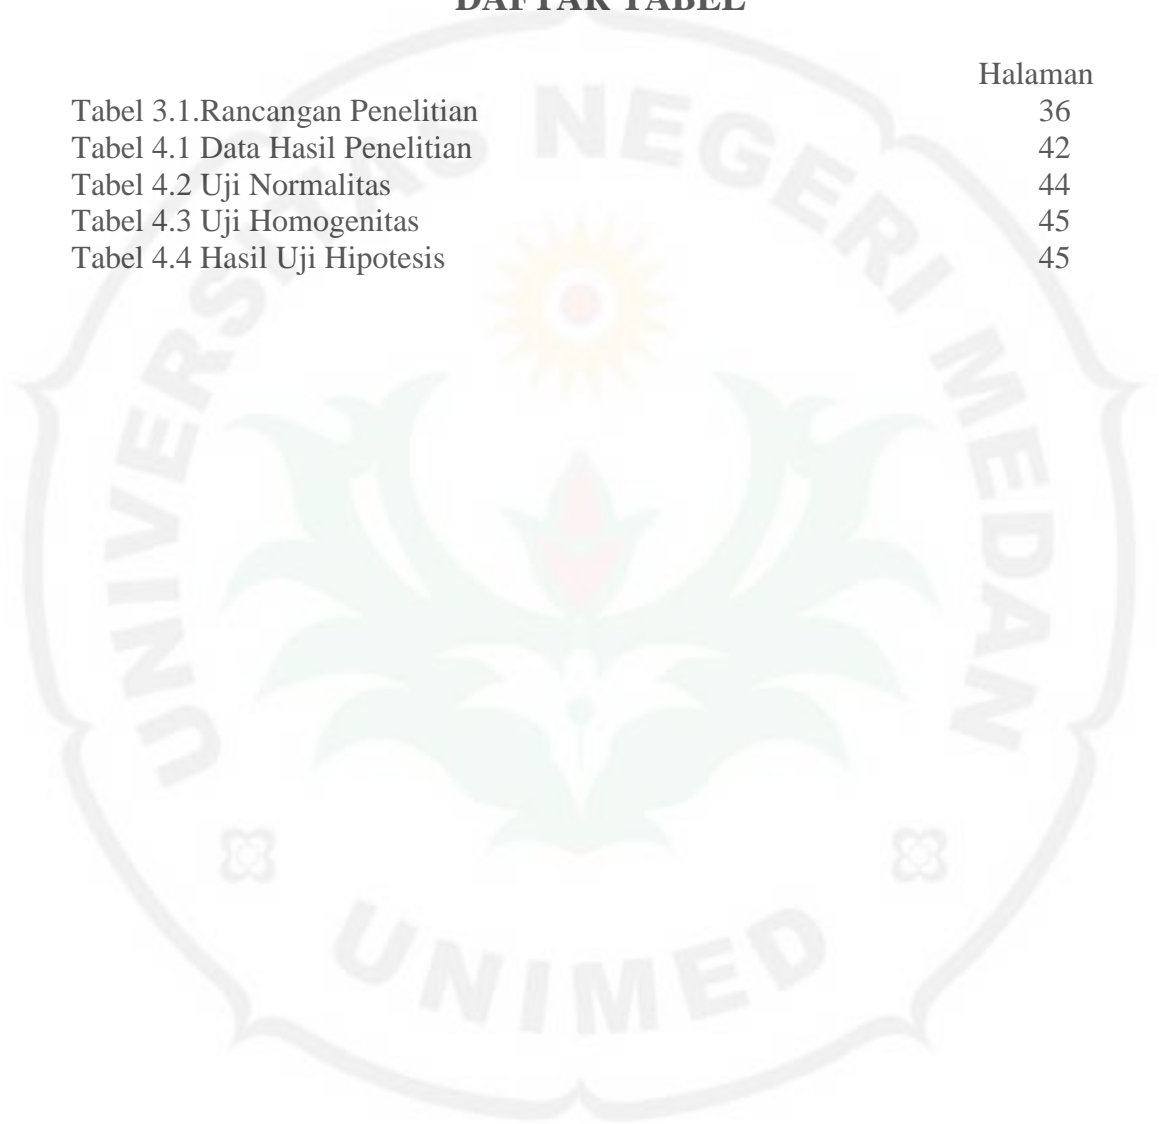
DAFTAR TABEL

Halaman
Tabel 3.1.Rancangan Penelitian 36
Tabel 4.1 Data Hasil Penelitian 42
Tabel 4.2 Uji Normalitas 44
Tabel 4.3 Uji Homogenitas 45
Tabel 4.4 Hasil Uji Hipotesis 45

UNIVERSITAS NEGERI MEDAN

UNIMED